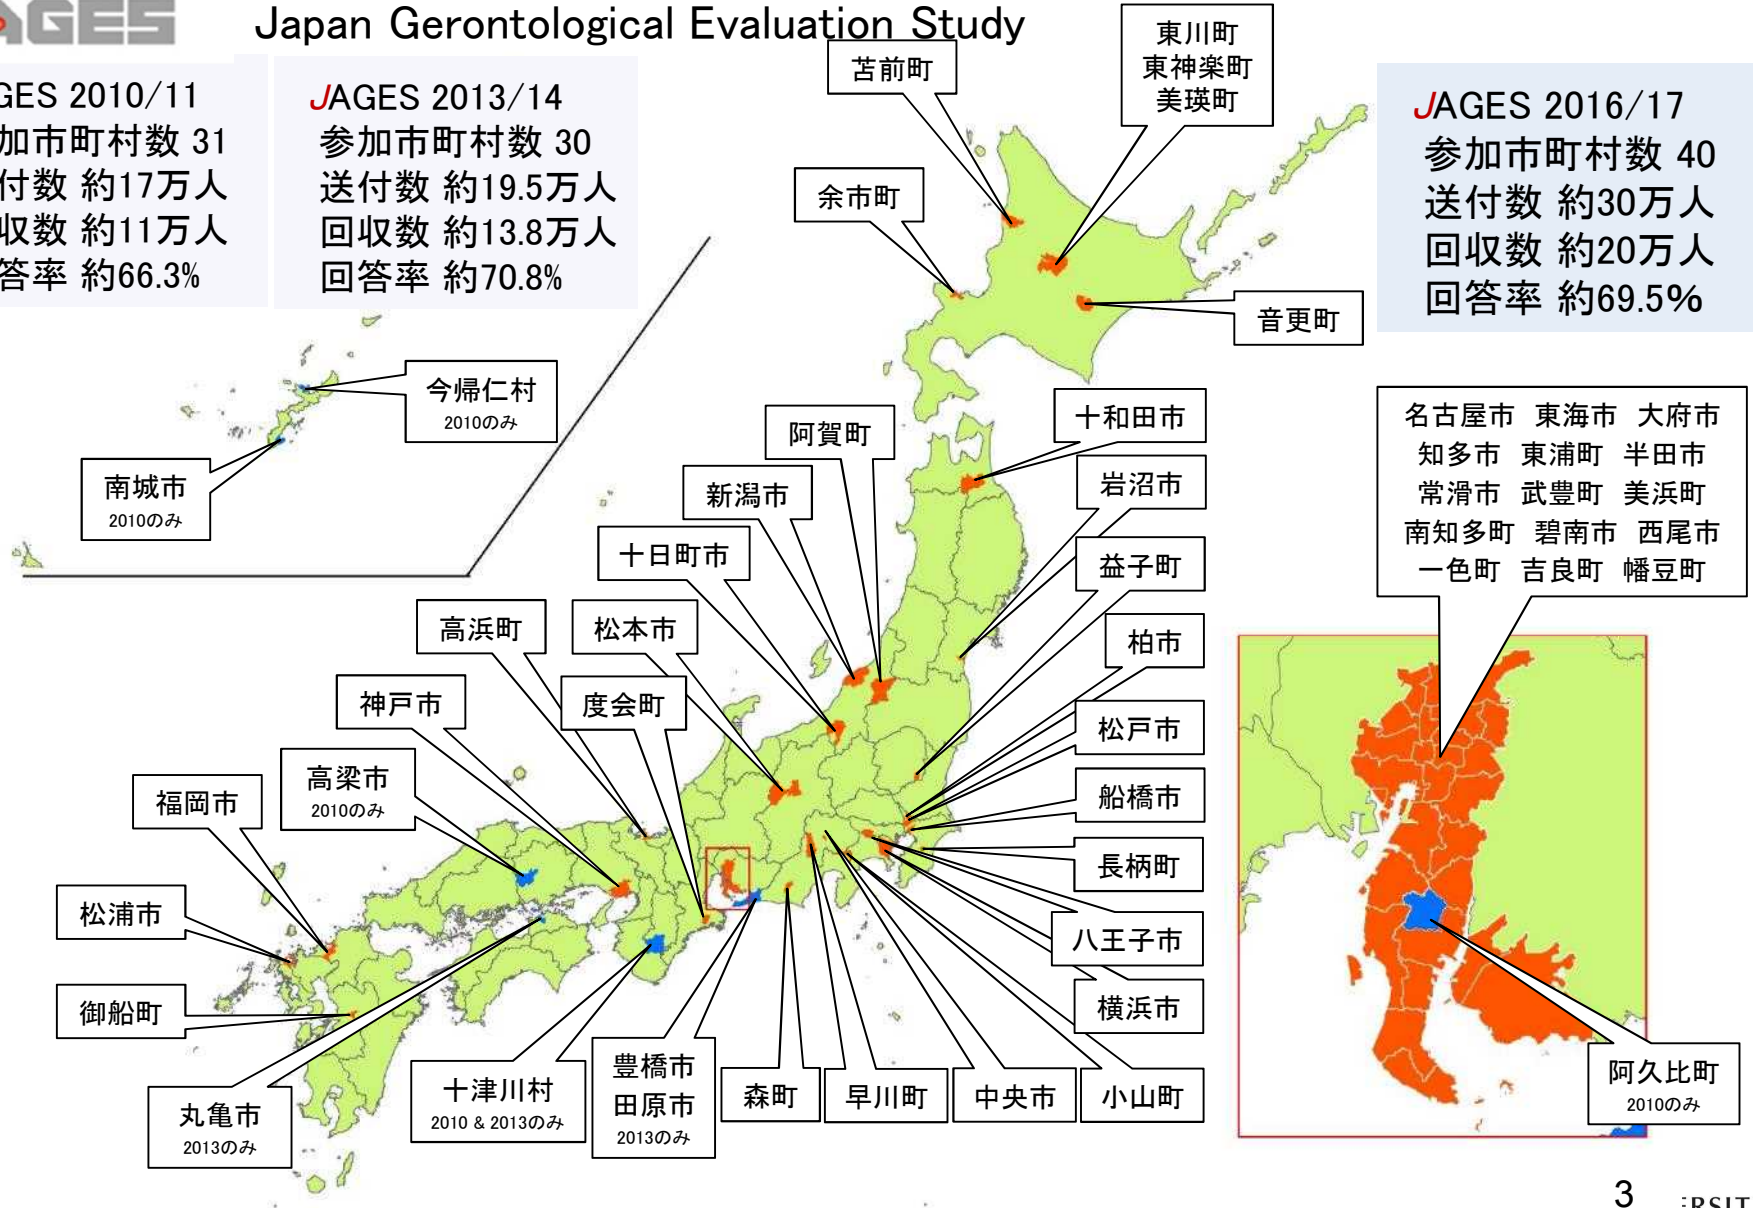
AGES Japan Gerontological Evaluation Study

GES 2010/11
加市町村数 31
付数 約17万人
収数 約11万人
答率 約66.3%

JAGES 2013/14
参加市町村数 30
送付数 約19.5万人
回収数 約13.8万人
回答率 約70.8%

JAGES 2016/17
参加市町村数 40
送付数 約30万人
回収数 約20万人
回答率 約69.5%

苫前町

東川町
東神楽町
美瑛町

余市町

音更町

今帰仁村
2010のみ

南城市
2010のみ

阿賀町

十和田市

新潟市

岩沼市

十日町市

益子町

高浜町

松本市

柏市

神戸市

度会町

松戸市

高梁市
2010のみ

福岡市

船橋市

長柄町

松浦市

八王子市

御船町

横浜市

丸亀市
2013のみ

十津川村
2010 & 2013のみ

豊橋市
田原市
2013のみ

森町

早川町

中央市

小山町

名古屋市 東海市 大府市
知多市 東浦町 半田市
常滑市 武豊町 美浜町
南知多町 碧南市 西尾市
一色町 吉良町 幡豆町

阿久比町
2010のみ

3

ERSIT